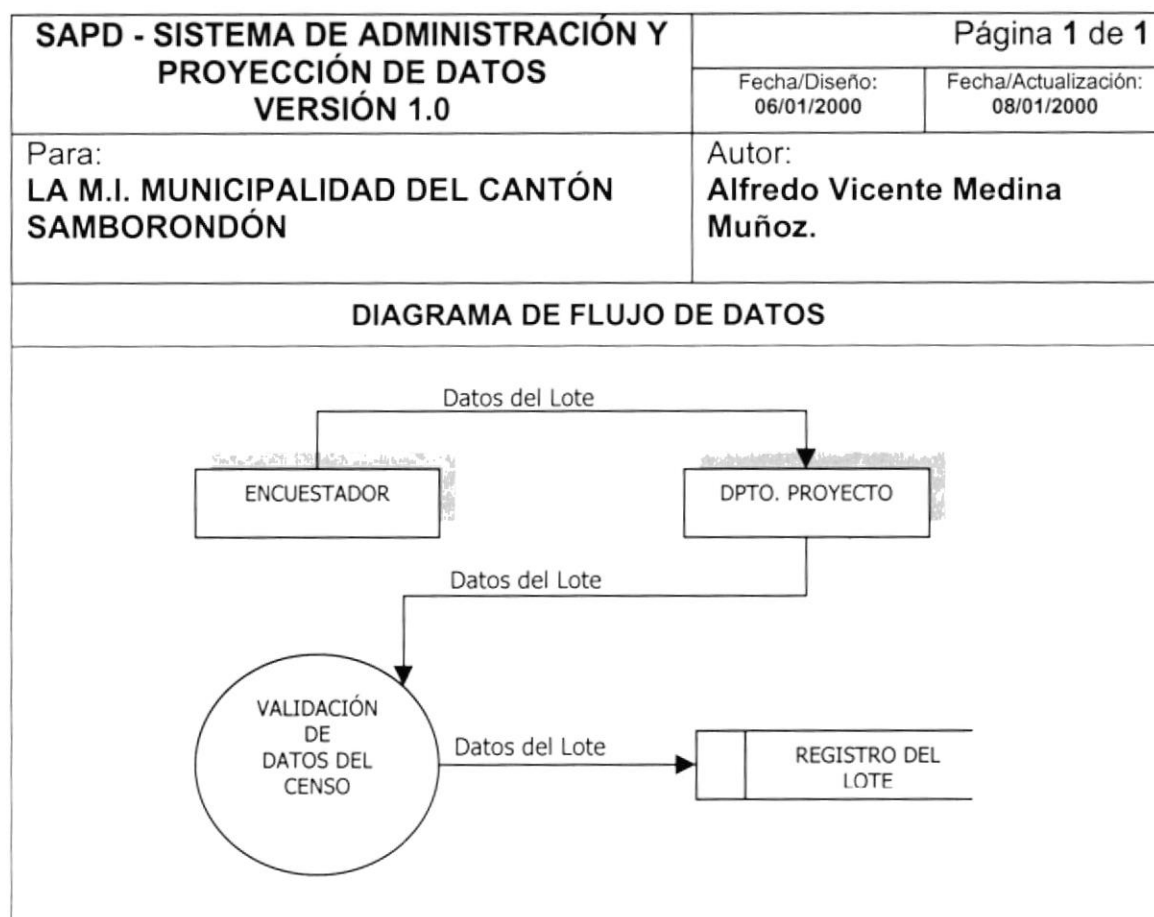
SAPD - SISTEMA DE ADMINISTRACIÓN Y PROYECCIÓN DE DATOS VERSIÓN 1.0

Página 1 de 1

Fecha/Diseño: 06/01/2000

Fecha/Actualización: 08/01/2000

Para:
LA M.I. MUNICIPALIDAD DEL CANTÓN SAMBORONDÓN

Autor:
Alfredo Vicente Medina Muñoz.

DIAGRAMA DE FLUJO DE DATOS

Datos del Lote

ENCUESTADOR

DPTO. PROYECTO

Datos del Lote

VALIDACIÓN DE DATOS DEL CENSO

Datos del Lote

REGISTRO DEL LOTE